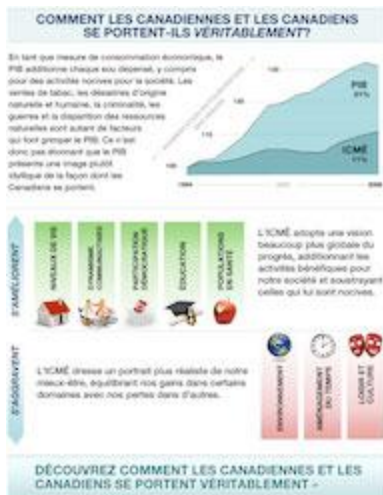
COMMENT LES CANADIENNES ET LES CANADIENS SE PORTENT-ILS VÉRITABLEMENT?

En tant que mesure de consommation économique, le PIB additionne chaque sou dépensé, y compris pour des activités nocives pour la société. Les ventes de tabac, les désastres d'origine naturelle et humaine, la criminalité, les guerres et la disparition des ressources naturelles sont autant de facteurs qui font grimper le PIB. Ce n'est donc pas étonnant que le PIB présente une image plutôt idyllique de la façon dont les Canadiens se portent.

PIB
31%

ICMÉ
11%

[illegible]
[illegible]
1994
2008

S'AMÉLIORENT

NIVEAUX DE VIE
DYNAMISME COMMUNAUTAIRE
PARTICIPATION DÉMOCRATIQUE
ÉDUCATION
POPULATIONS EN SANTÉ

L'ICMÉ adopte une vision beaucoup plus globale du progrès, additionnant les activités bénéfiques pour notre société et soustrayant celles qui lui sont nocives.

S'AGGRAVENT

L'ICMÉ dresse un portrait plus réaliste de notre mieux-être, équilibrant nos gains dans certains domaines avec nos pertes dans d'autres.

ENVIRONNEMENT
AMÉNAGEMENT DU TEMPS
LOISIR ET CULTURE

DÉCOUVREZ COMMENT LES CANADIENNES ET LES CANADIENS SE PORTENT VÉRITABLEMENT »